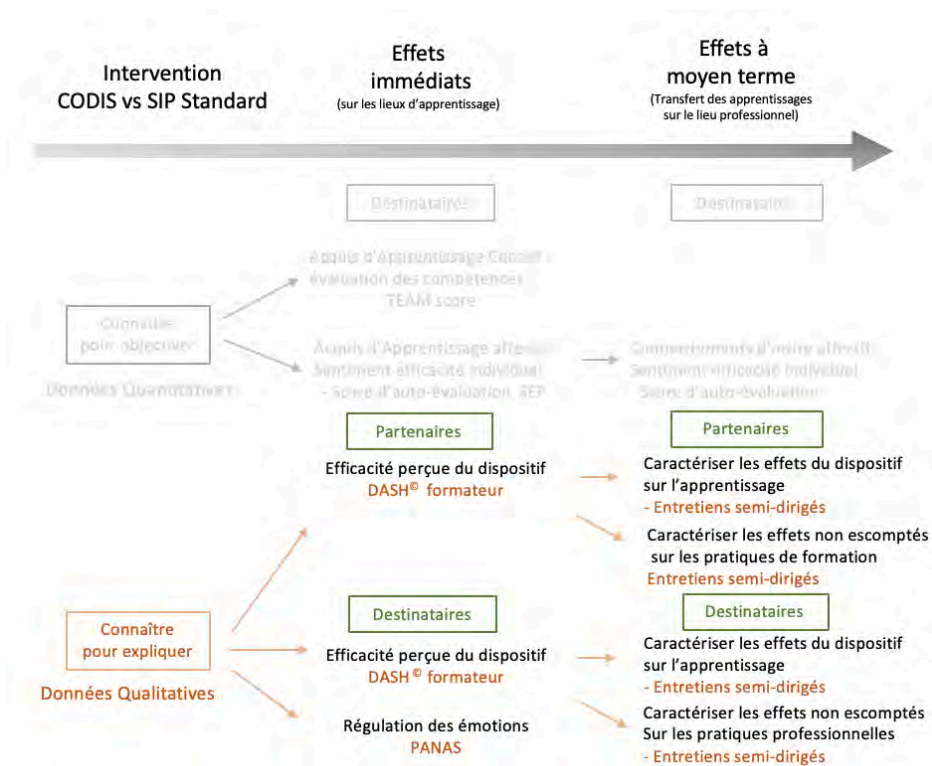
Intervention CODIS vs SIP Standard

Effets immédiats
(sur les lieux d'apprentissage)

Effets à moyen terme
(Transfert des apprentissages sur le lieu professionnel)

Destinataires

Destinataires

Acquis d'Apprentissage Conatif : évaluation des compétences TEAM score

Connaître pour objectiver

Données Quantitatives

Acquis d'Apprentissage affectif Sentiment efficacité individuel - Score d'auto-évaluation, SEP

Comportements d'ordre affectif Sentiment efficacité individuel Score d'auto-évaluation

Partenaires

Partenaires

Efficacité perçue du dispositif
DASH© formateur

Caractériser les effets du dispositif sur l'apprentissage
- Entretiens semi-dirigés

Caractériser les effets non escomptés sur les pratiques de formation
Entretiens semi-dirigés

Connaître pour expliquer

Données Qualitatives

Destinataires

Destinataires

Efficacité perçue du dispositif
DASH© formateur

Caractériser les effets du dispositif sur l'apprentissage
- Entretiens semi-dirigés

Régulation des émotions
PANAS

Caractériser les effets non escomptés Sur les pratiques professionnelles
- Entretiens semi-dirigés